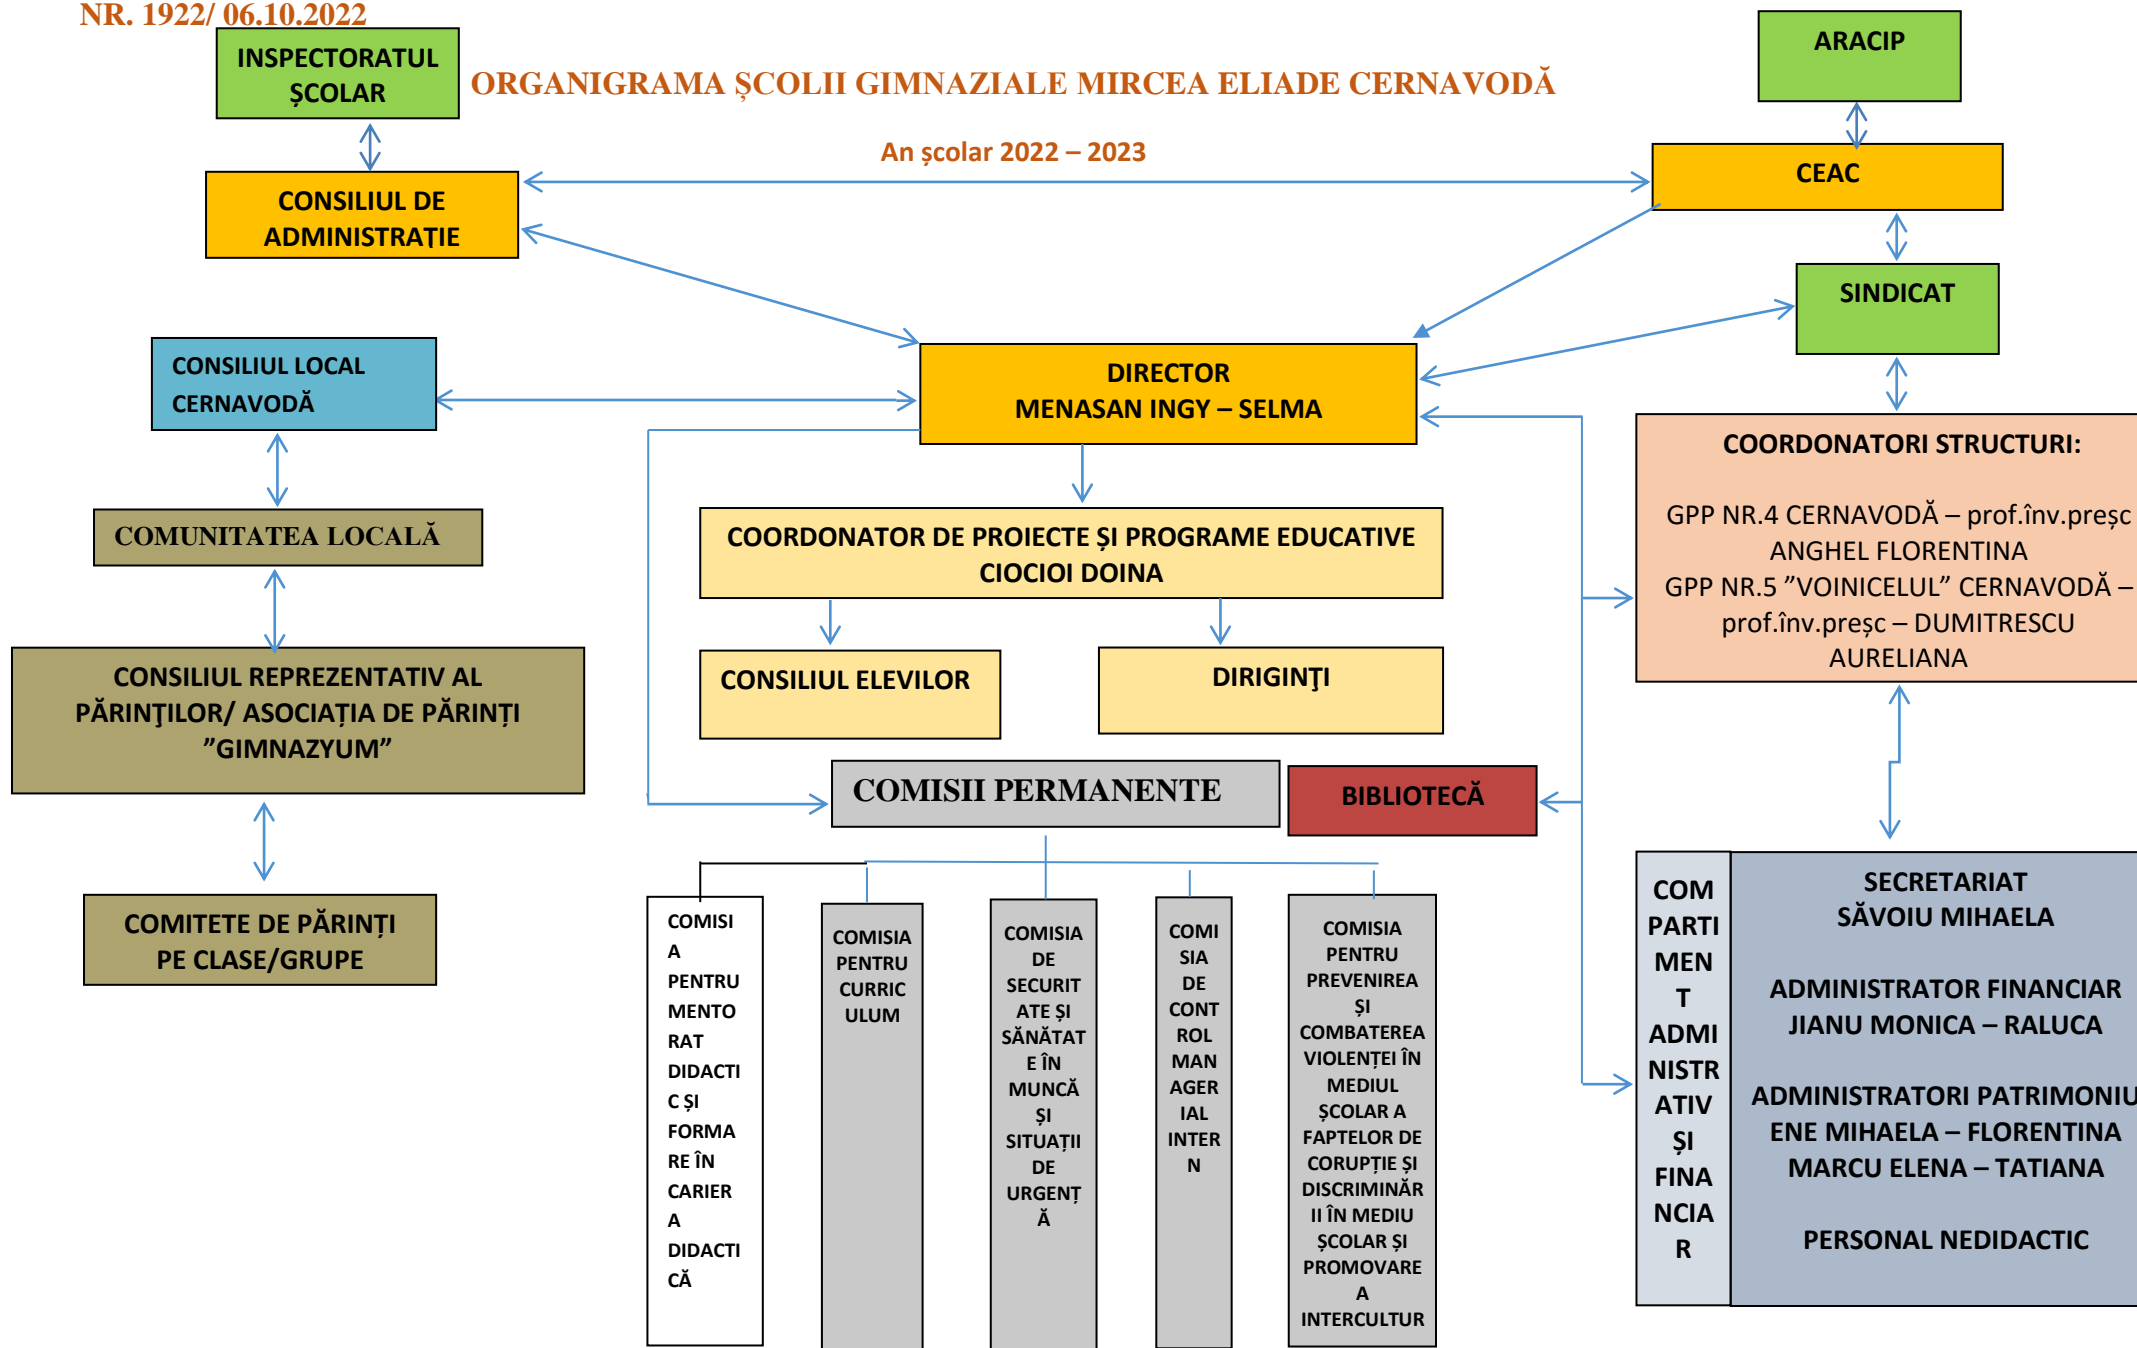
NR. 1922/ 06.10.2022

INSPECTORATUL ŞCOLAR

ORGANIGRAMA ŞCOLII GIMNAZIALE MIRCEA ELIADE CERNAVODĂ

An şcolar 2022 – 2023

ARACIP

CEAC

CONSILIUL DE ADMINISTRAȚIE

SINDICAT

CONSILIUL LOCAL CERNAVODĂ

DIRECTOR
MENASAN INGY – SELMA

COORDONATORI STRUCTURI:

GPP NR.4 CERNAVODĂ – prof.înv.preșc ANGHEL FLORENTINA
GPP NR.5 ”VOINICELUL” CERNAVODĂ – prof.înv.preșc – DUMITRESCU AURELIANA

COMUNITATEA LOCALĂ

COORDONATOR DE PROIECTE ȘI PROGRAME EDUCATIVE
CIOCIOI DOINA

CONSILIUL REPREZENTATIV AL PĂRINŢILOR/ ASOCIAȚIA DE PĂRINȚI ”GIMNAZYUM”

CONSILIUL ELEVILOR

DIRIGINȚI

COMISII PERMANENTE

BIBLIOTECĂ

COMITETE DE PĂRINȚI PE CLASE/GRUPE

COMISIA PENTRU MENTORAT DIDACTIC ȘI FORMARE ÎN CARIERA DIDACTICĂ

COMISIA PENTRU CURRICULUM

COMISIA DE SECURITATE ȘI SĂNĂTATE ÎN MUNCĂ ȘI SITUAȚII DE URGENȚĂ

COMISIA DE CONTROL MANAGERIAL INTERN

COMISIA PENTRU PREVENIREA ȘI COMBATEREA VIOLENȚEI ÎN MEDIUL ȘCOLAR A FAPTELOR DE CORUPȚIE ȘI DISCRIMINĂRII ÎN MEDIU ȘCOLAR ȘI PROMOVAREA INTERCULTUR

COMPARTIMENT ADMINISTRATIV ȘI FINANCIAR

SECRETARIAT
SĂVOIU MIHAELA

ADMINISTRATOR FINANCIAR
JIANU MONICA – RALUCA

ADMINISTRATORI PATRIMONIU
ENE MIHAELA – FLORENTINA
MARCU ELENA – TATIANA

PERSONAL NEDIDACTIC